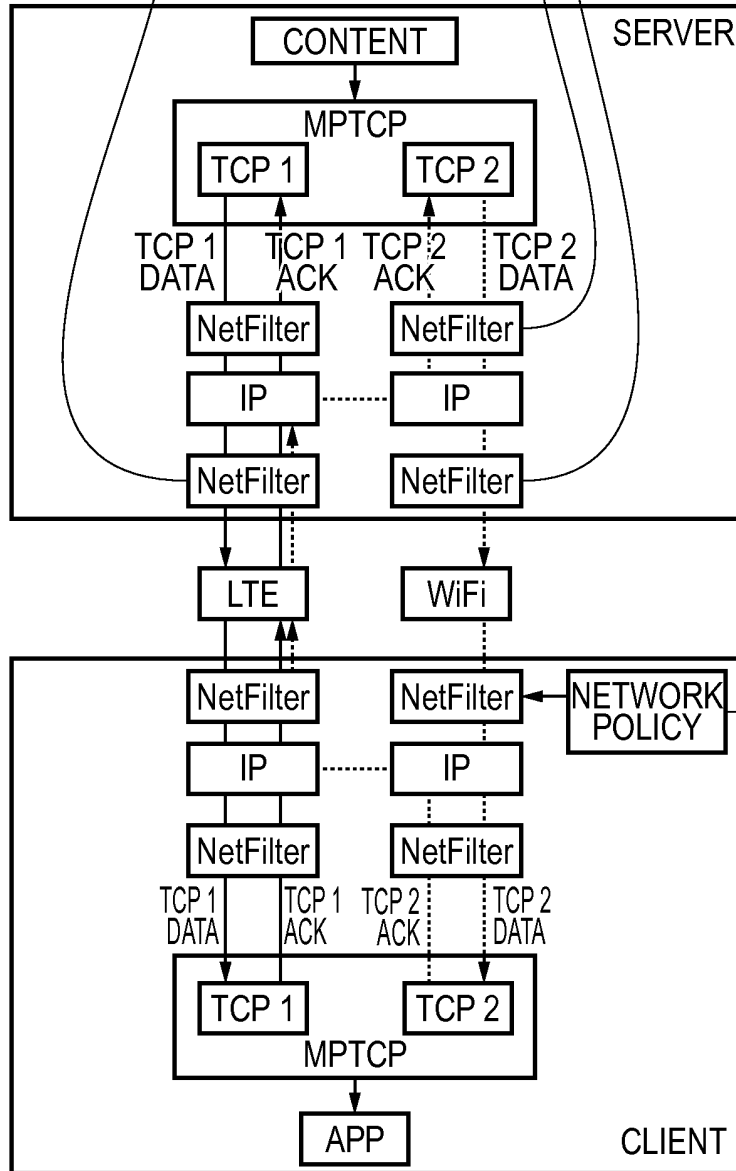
SERVER

CONTENT

MPTCP

TCP 1

TCP 2

TCP 1 DATA

TCP 1 ACK

TCP 2 ACK

TCP 2 DATA

NetFilter

NetFilter

IP

IP

NetFilter

NetFilter

LTE

WiFi

NetFilter

NetFilter

NETWORK POLICY

IP

IP

NetFilter

NetFilter

TCP 1 DATA

TCP 1 ACK

TCP 2 ACK

TCP 2 DATA

TCP 1

TCP 2

MPTCP

APP

CLIENT